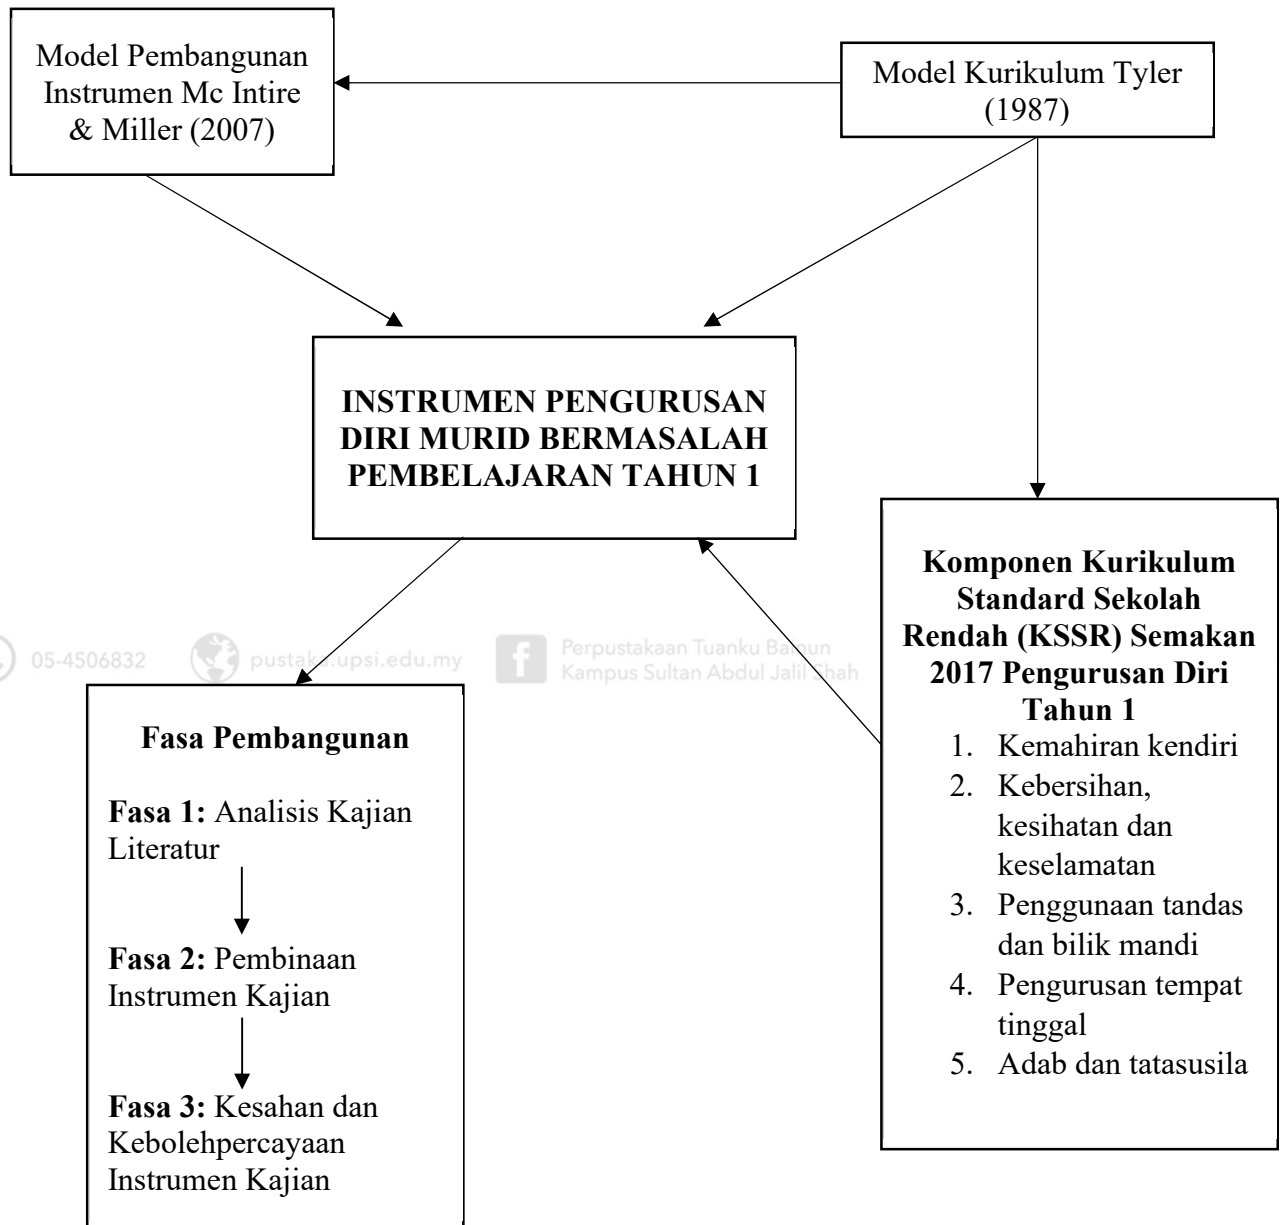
Model Pembangunan Instrumen Mc Intire & Miller (2007)

Model Kurikulum Tyler (1987)

**INSTRUMEN PENGURUSAN DIRI MURID BERMASALAH PEMBELAJARAN TAHUN 1**

05-4506832 pustaka.upsi.edu.my Perpustakaan Tuanku Bainun Kampus Sultan Abdul Jalil Shah

**Fasa Pembangunan**

**Fasa 1:** Analisis Kajian Literatur

**Fasa 2:** Pembinaan Instrumen Kajian

**Fasa 3:** Kesahan dan Kebolehpercayaan Instrumen Kajian

**Komponen Kurikulum Standard Sekolah Rendah (KSSR) Semakan 2017 Pengurusan Diri Tahun 1**

1. Kemahiran kendiri
2. Kebersihan, kesihatan dan keselamatan
3. Penggunaan tandas dan bilik mandi
4. Pengurusan tempat tinggal
5. Adab dan tatasusila